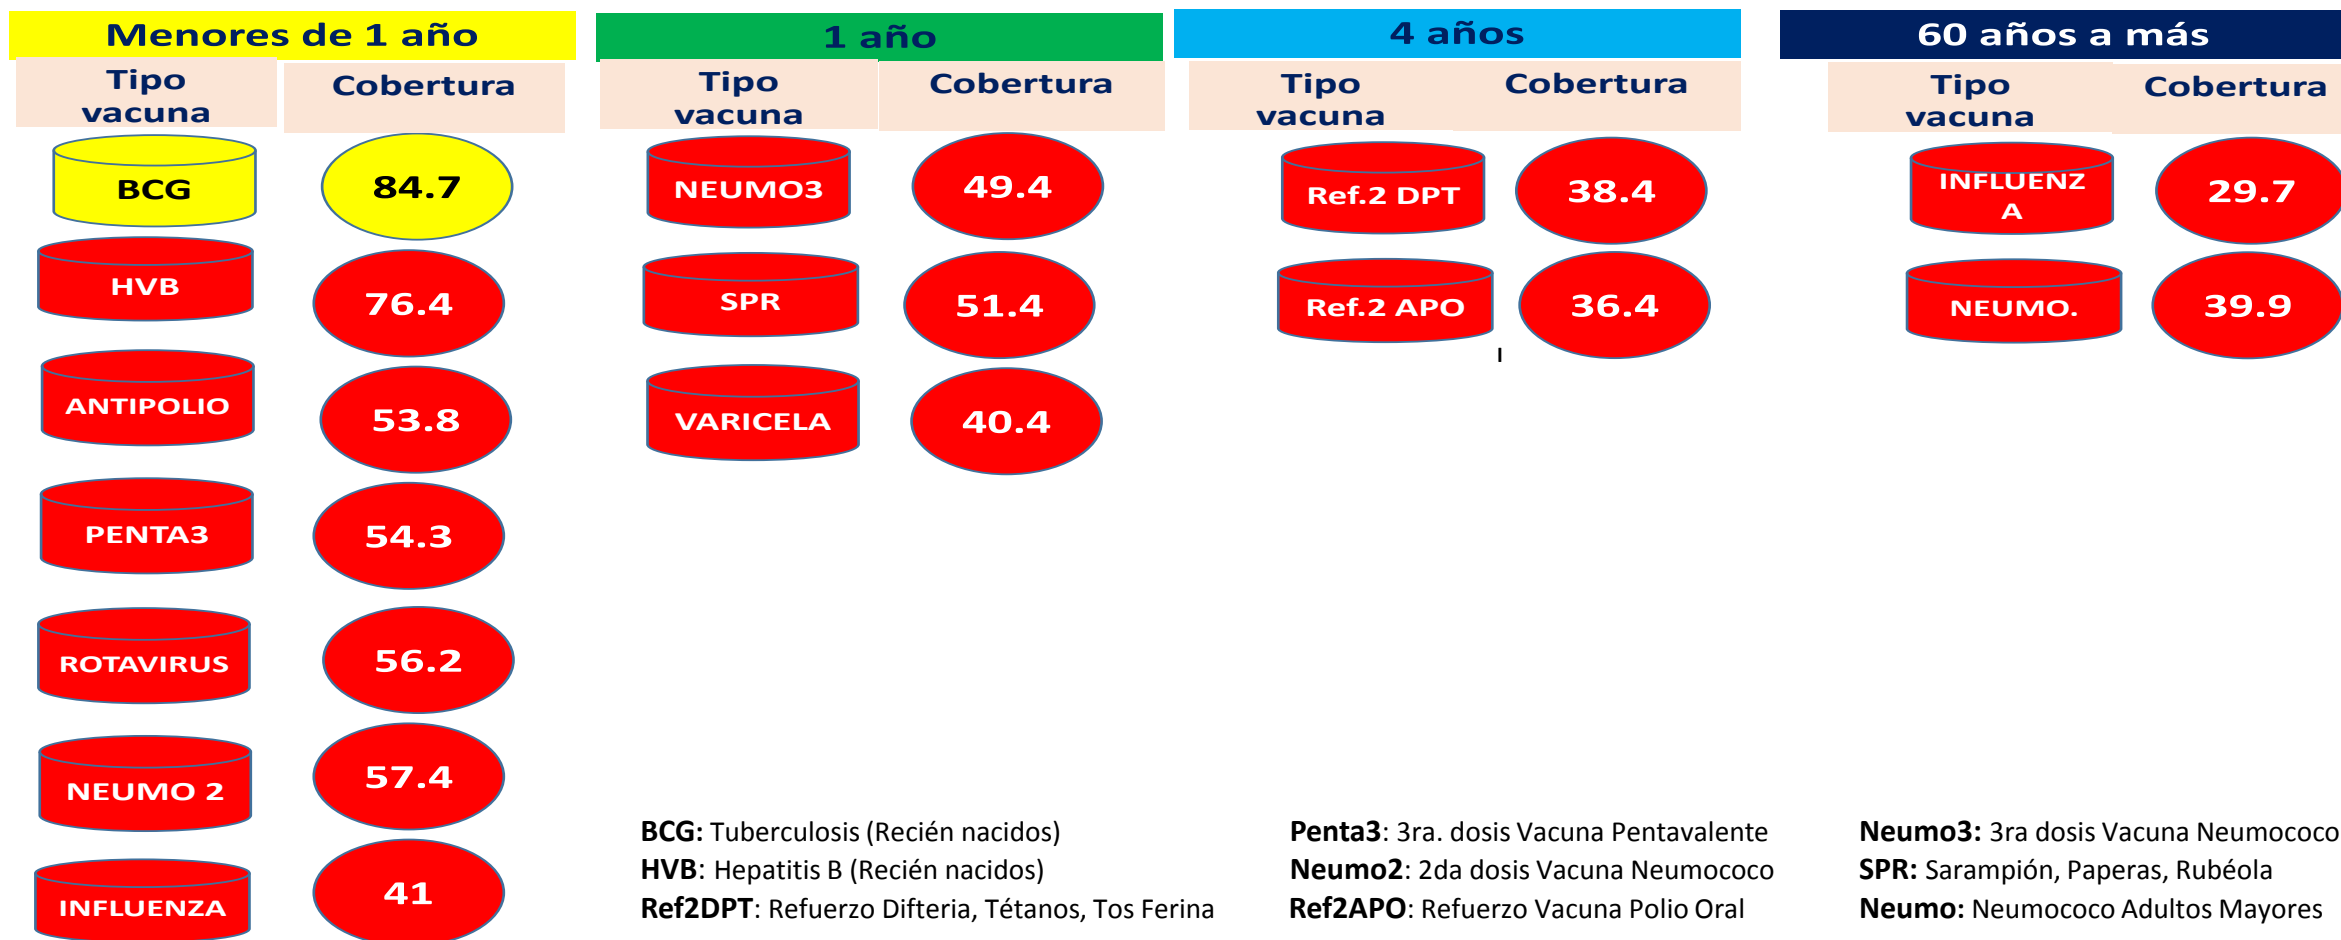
Menores de 1 año

| Tipo vacuna | Cobertura |
|---|---|
| BCG | 84.7 |
| HVB | 76.4 |
| ANTIPOLIO | 53.8 |
| PENTA3 | 54.3 |
| ROTAVIRUS | 56.2 |
| NEUMO 2 | 57.4 |
| INFLUENZA | 41 |

1 año

| Tipo vacuna | Cobertura |
|---|---|
| NEUMO3 | 49.4 |
| SPR | 51.4 |
| VARICELA | 40.4 |

4 años

| Tipo vacuna | Cobertura |
|---|---|
| Ref.2 DPT | 38.4 |
| Ref.2 APO | 36.4 |

60 años a más

| Tipo vacuna | Cobertura |
|---|---|
| INFLUENZ A | 29.7 |
| NEUMO. | 39.9 |

**BCG:** Tuberculosis (Recién nacidos)
**HVB**: Hepatitis B (Recién nacidos)
**Ref2DPT**: Refuerzo Difteria, Tétanos, Tos Ferina

**Penta3**: 3ra. dosis Vacuna Pentavalente
**Neumo2**: 2da dosis Vacuna Neumococo
**Ref2APO**: Refuerzo Vacuna Polio Oral

**Neumo3:** 3ra dosis Vacuna Neumococo
**SPR:** Sarampión, Paperas, Rubéola
**Neumo:** Neumococo Adultos Mayores